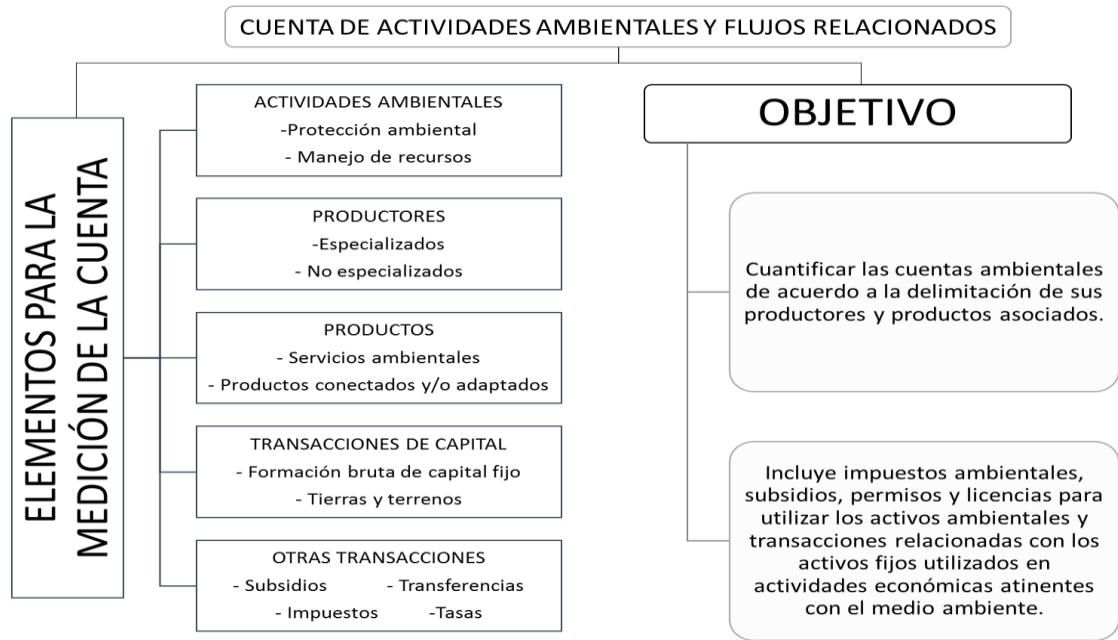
CUENTA DE ACTIVIDADES AMBIENTALES Y FLUJOS RELACIONADOS

ELEMENTOS PARA LA MEDICIÓN DE LA CUENTA

ACTIVIDADES AMBIENTALES
-Protección ambiental
- Manejo de recursos

PRODUCTORES
-Especializados
- No especializados

PRODUCTOS
- Servicios ambientales
- Productos conectados y/o adaptados

TRANSACCIONES DE CAPITAL
- Formación bruta de capital fijo
- Tierras y terrenos

OTRAS TRANSACCIONES
- Subsidios - Transferencias
- Impuestos -Tasas

OBJETIVO

Cuantificar las cuentas ambientales de acuerdo a la delimitación de sus productores y productos asociados.

Incluye impuestos ambientales, subsidios, permisos y licencias para utilizar los activos ambientales y transacciones relacionadas con los activos fijos utilizados en actividades económicas atinentes con el medio ambiente.